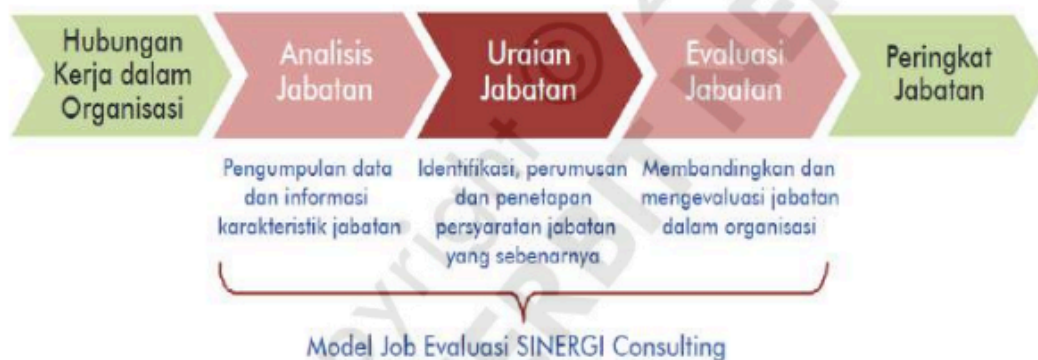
Hubungan Kerja dalam Organisasi

Analisis Jabatan

Uraian Jabatan

Evaluasi Jabatan

Peringkat Jabatan

Pengumpulan data dan informasi karakteristik jabatan

Identifikasi, perumusan dan penetapan persyaratan jabatan yang sebenarnya

Membandingkan dan mengevaluasi jabatan dalam organisasi

Model Job Evaluasi SINERGI Consulting